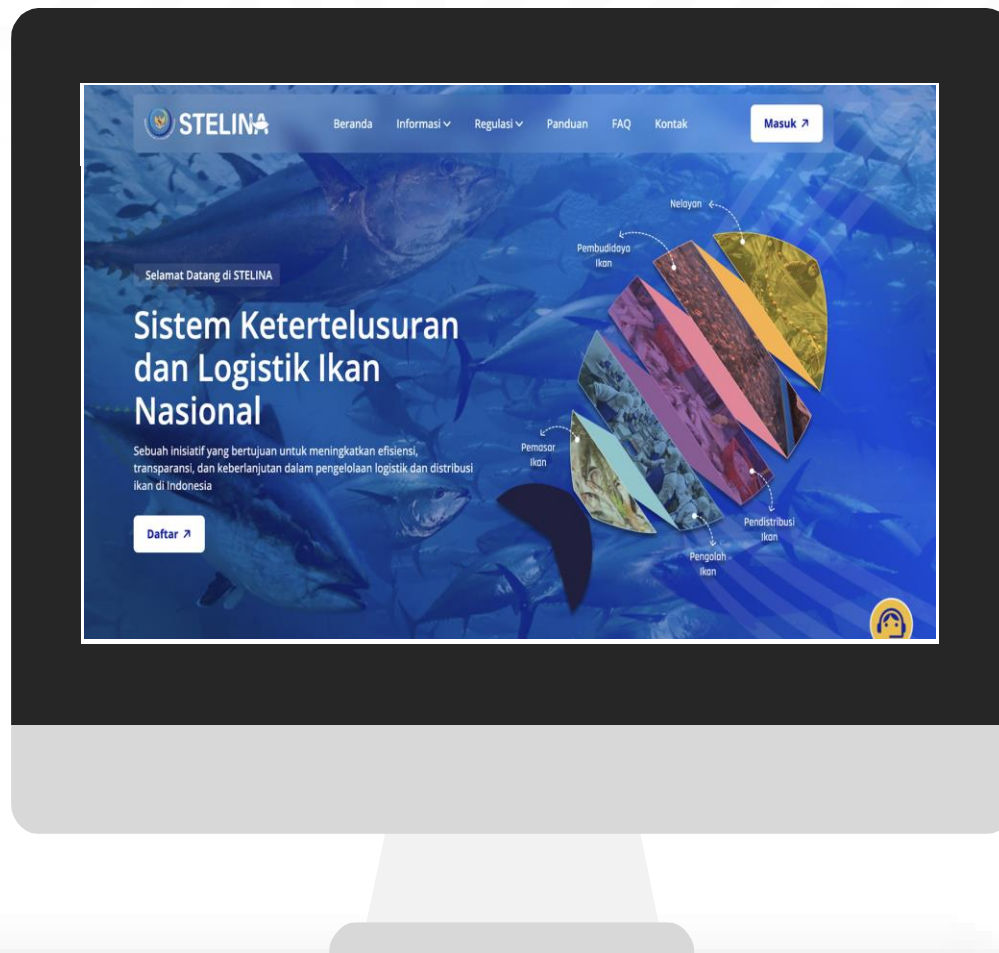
STELINA

Beranda Informasi Regulasi Panduan FAQ Kontak

Masuk ↗

Selamat Datang di STELINA

Sistem Ketertelusuran dan Logistik Ikan Nasional

Sebuah inisiatif yang bertujuan untuk meningkatkan efisiensi, transparansi, dan keberlanjutan dalam pengelolaan logistik dan distribusi ikan di Indonesia

Daftar ↗

Nelayan

Pembudidaya Ikan

Pemasar Ikan

Pendistribusi Ikan

Pengolah Ikan